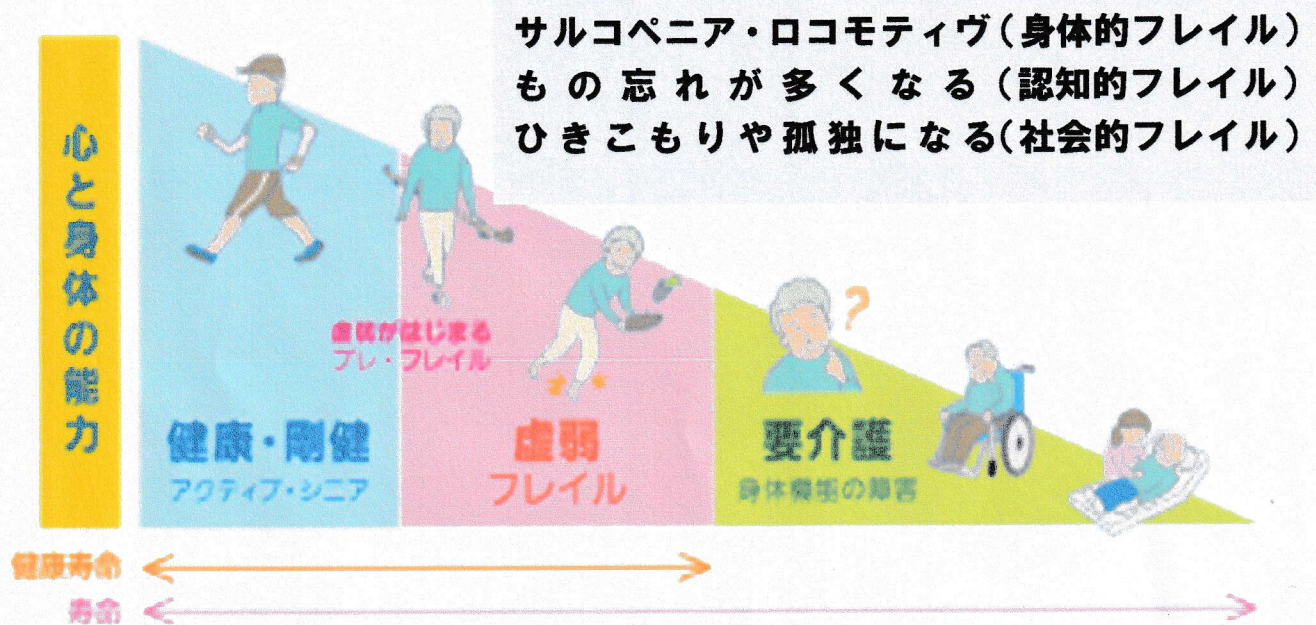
サルコペニア・ロコモティヴ（身体的フレイル）
もの忘れが多くなる（認知的フレイル）
ひきこもりや孤独になる（社会的フレイル）

心と身体の能力

虚弱がはじまる
プレ・フレイル

健康・剛健
アクティブ・シニア

虚弱
フレイル

要介護
身体機能の障害

健康寿命
寿命